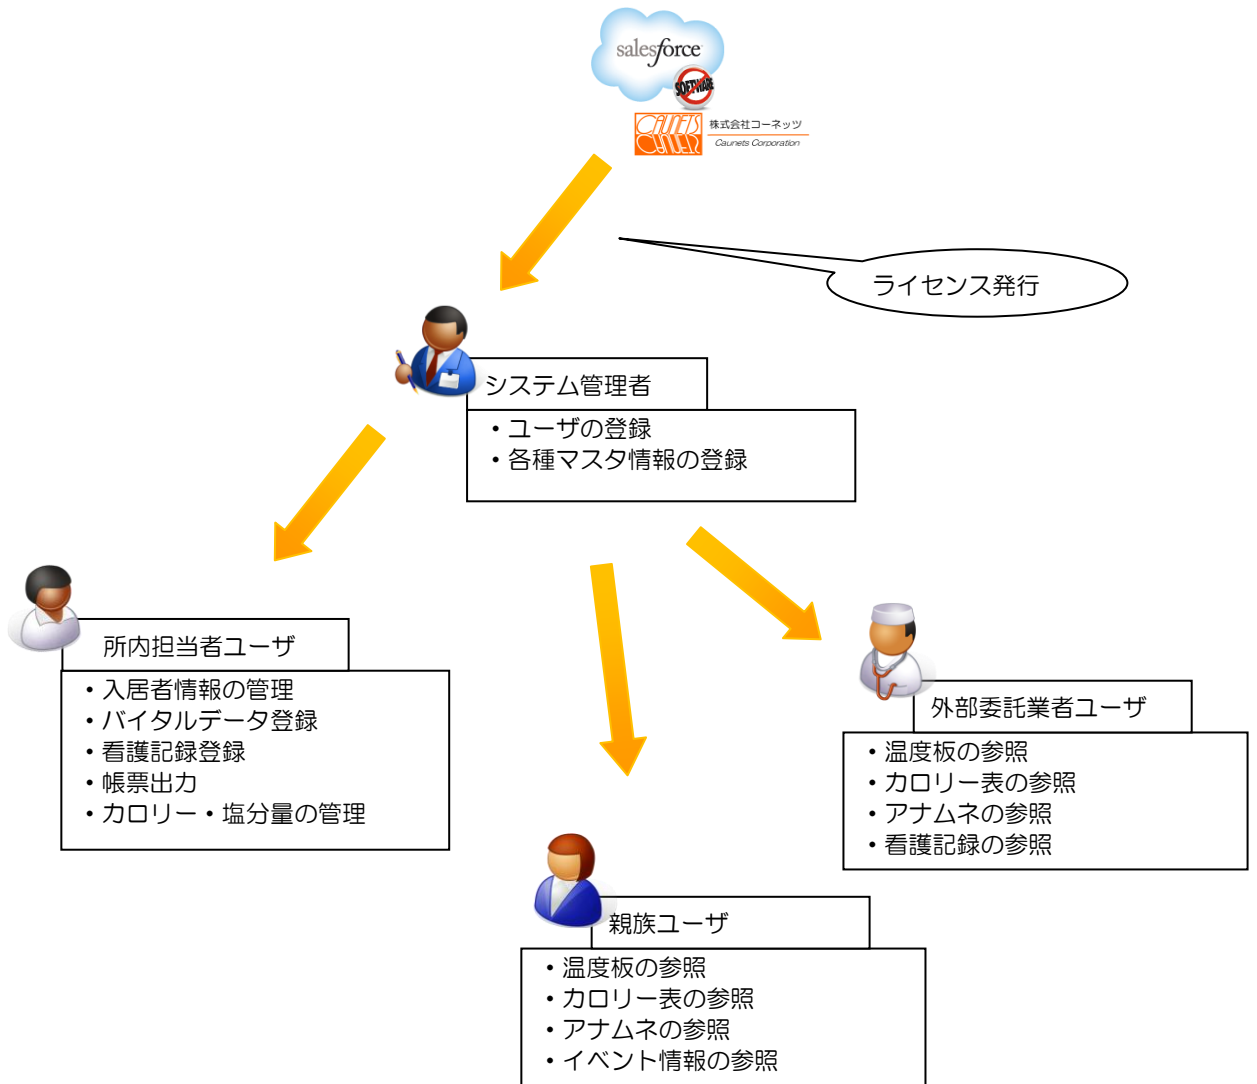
salesforce

SOFTWARE

CAUNETS

株式会社コーネッツ
Caunets Corporation

ライセンス発行

システム管理者

・ユーザの登録
・各種マスタ情報の登録

所内担当者ユーザ

・入居者情報の管理
・バイタルデータ登録
・看護記録登録
・帳票出力
・カロリー・塩分量の管理

外部委託業者ユーザ

・温度板の参照
・カロリー表の参照
・アナムネの参照
・看護記録の参照

親族ユーザ

・温度板の参照
・カロリー表の参照
・アナムネの参照
・イベント情報の参照